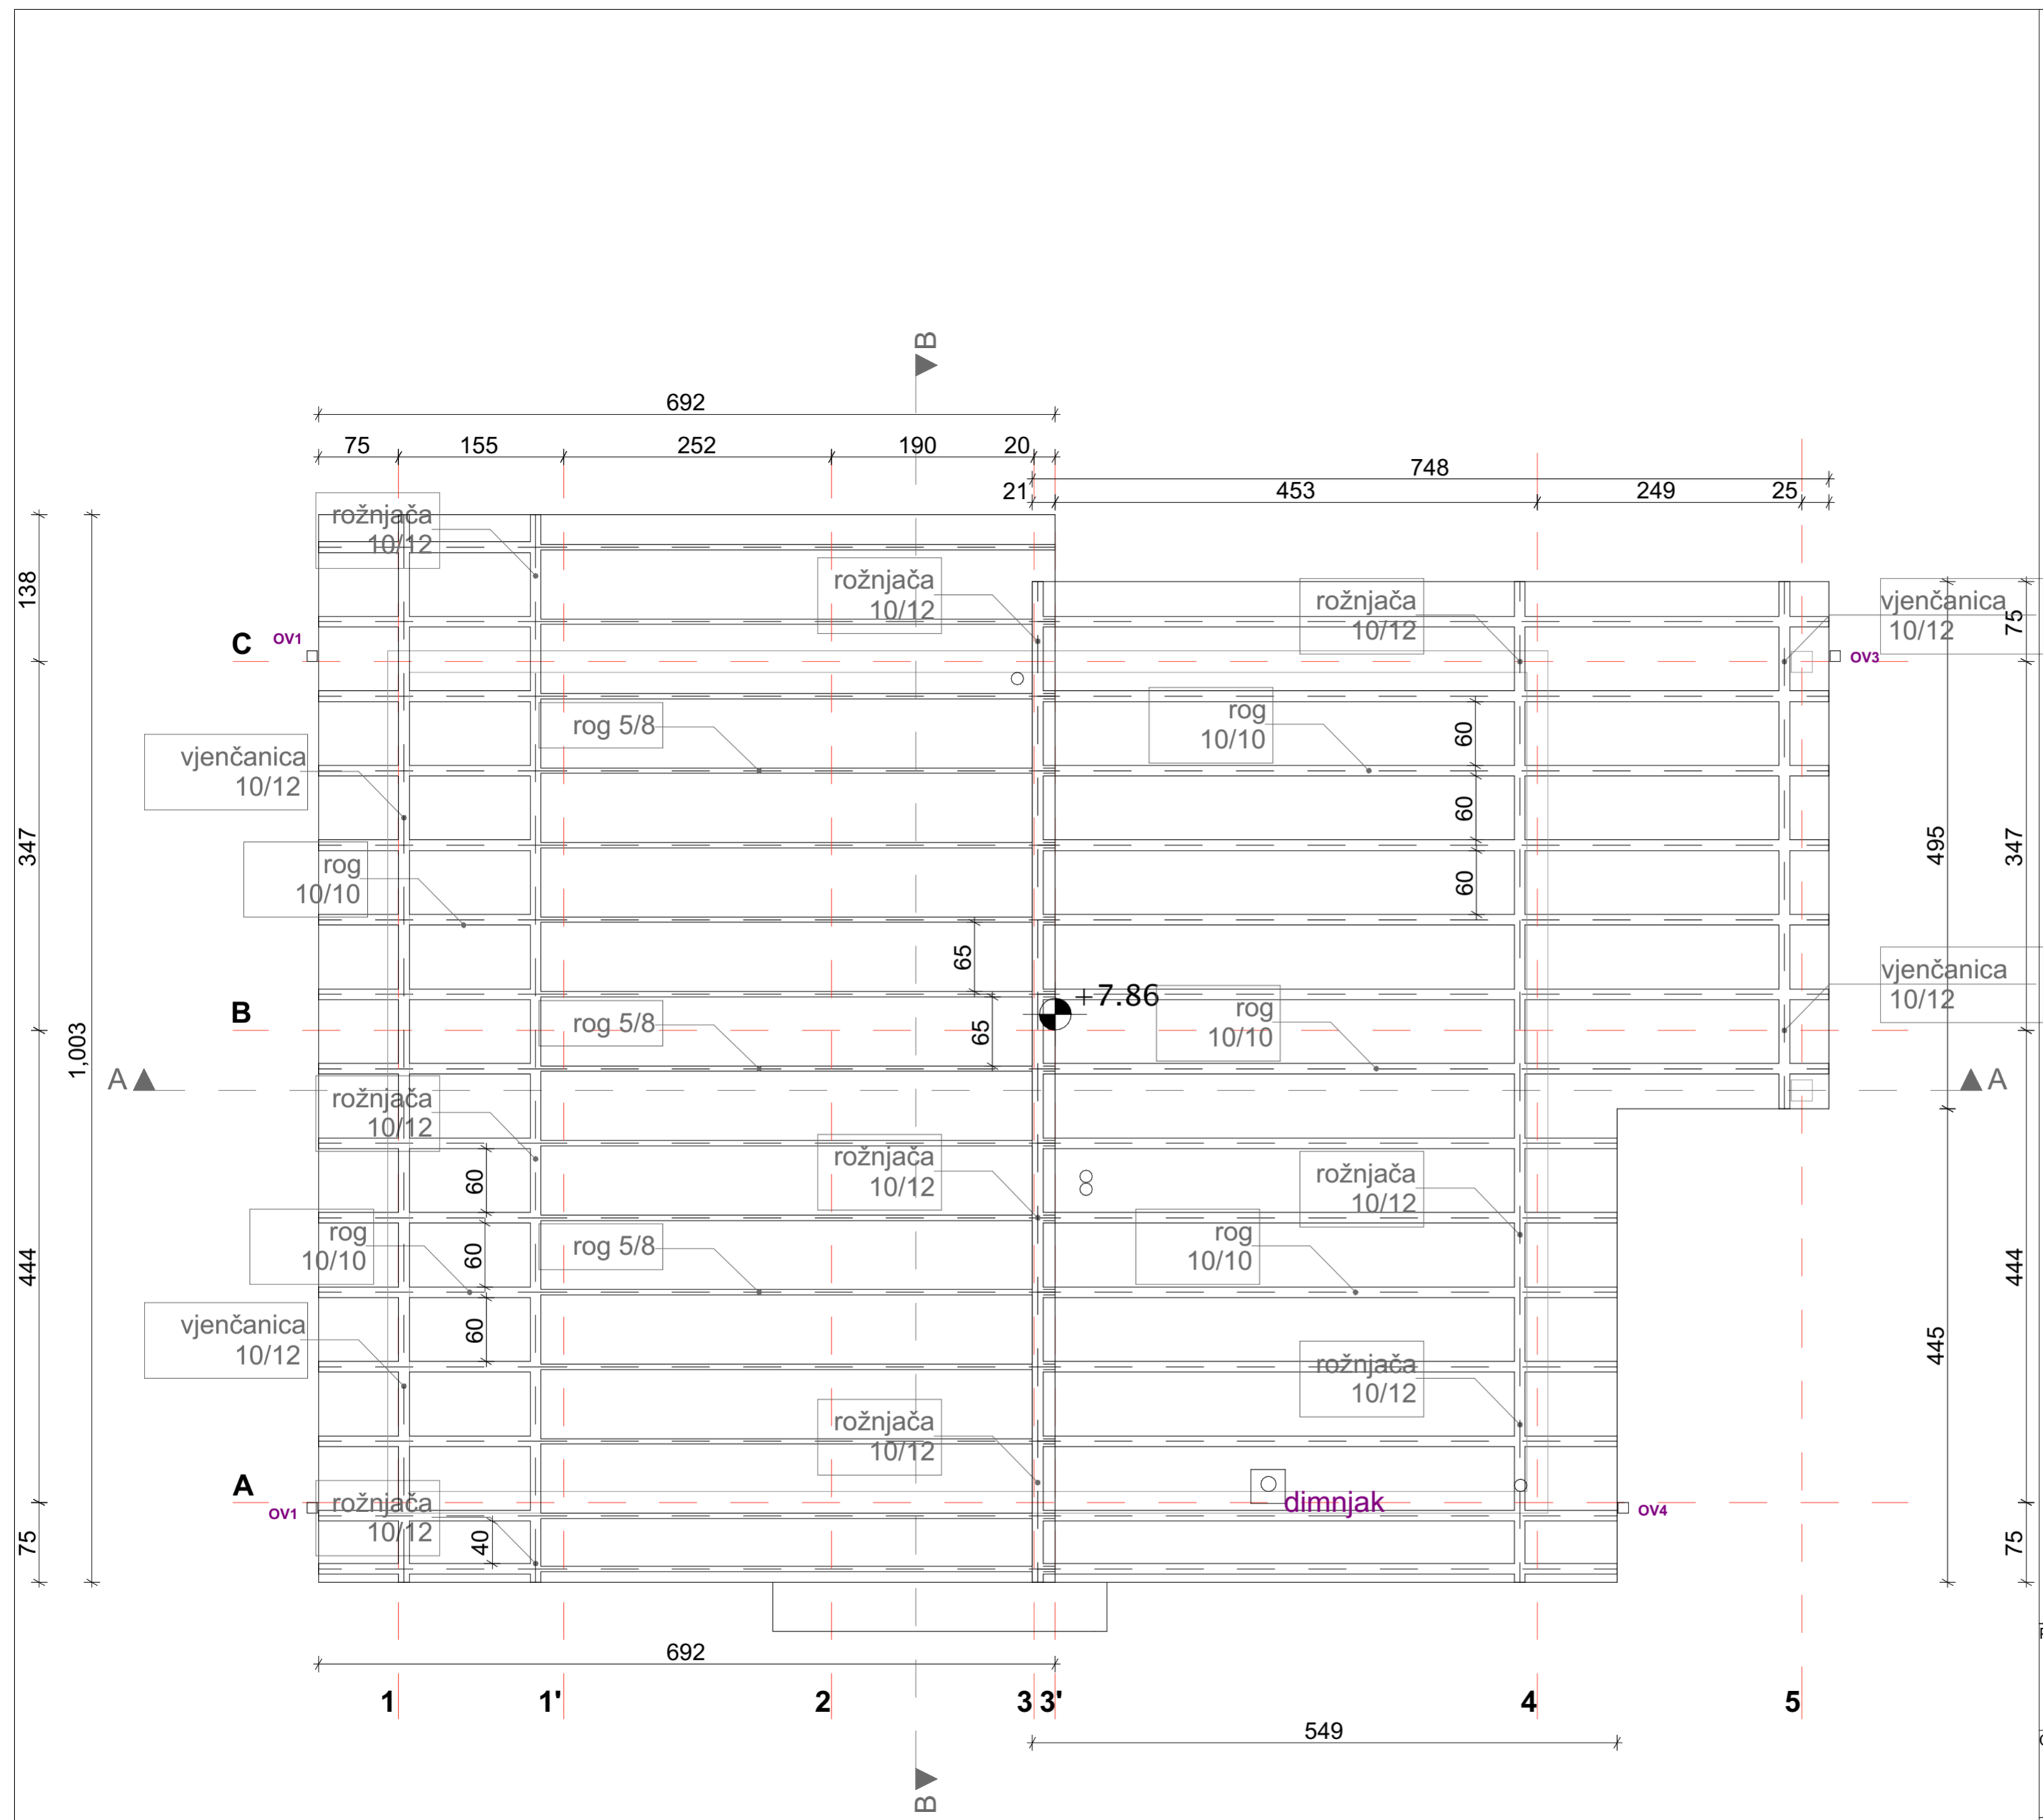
B

692

75 155 252 190 20

748

21 453 249 25

138

347

444

75

1,003

rožnjača 10/12

rožnjača 10/12

rožnjača 10/12

vjenčanica 10/12

75

C OV1

OV3

rog 5/8

rog 10/10

60

60

60

vjenčanica 10/12

rog 10/10

495

347

65

+7.86

65

B

rog 5/8

rog 10/10

vjenčanica 10/12

A

A

rožnjača 10/12

rožnjača 10/12

rožnjača 10/12

60

rog 10/10

rog 5/8

rog 10/10

60

444

vjenčanica 10/12

60

445

rožnjača 10/12

rožnjača 10/12

A

OV1

rožnjača 10/12

dimnjak

OV4

40

75

692

1 1' 2 3 3' 4 5

549

B